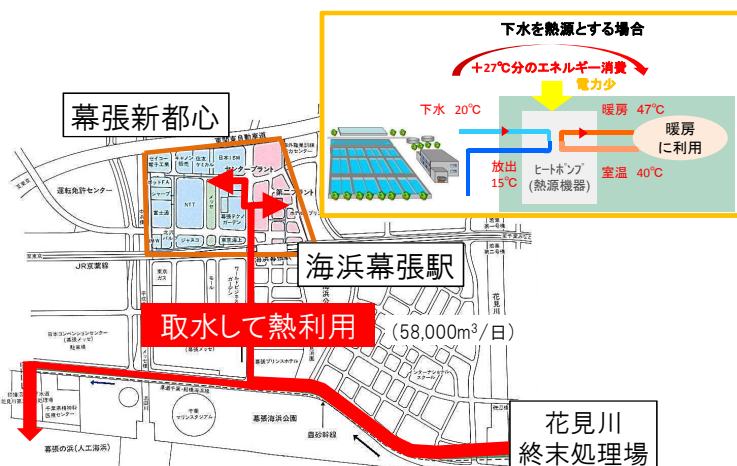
下水を熱源とする場合

＋27℃分のエネルギー消費

電力少

下水 20℃

暖房 47℃

暖房に利用

放出 15℃

ヒートポンプ (熱源機器)

室温 40℃

幕張新都心

第二プラント

センタープラント

NTT

海浜幕張駅

JR京葉線

取水して熱利用

(58,000m³/日)

花見川

幕張の浜(人工海浜)

幕張海浜公園

花見川終末処理場